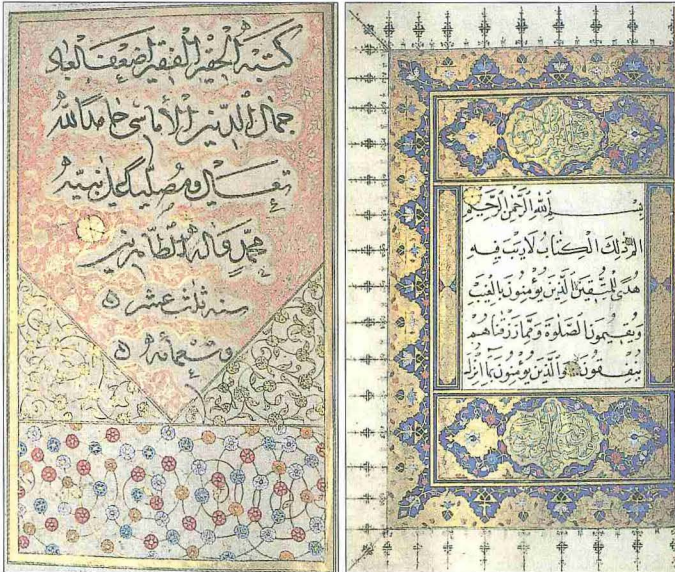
كتبه العبد الفقير الضعيف العباد
جمال الدين الاماسي حامدا لله
تعالى ومصليا على نبيه
محمد واله الطاهرين
سنة ثلث عشر
وتسعمائة

بسم الله الرحمن الرحيم
الم ذلك الكتاب لا ريب فيه
هدى للمتقين الذين يؤمنون بالغيب
ويقيمون الصلوة ومما رزقناهم
ينفقون والذين يؤمنون بما انزل